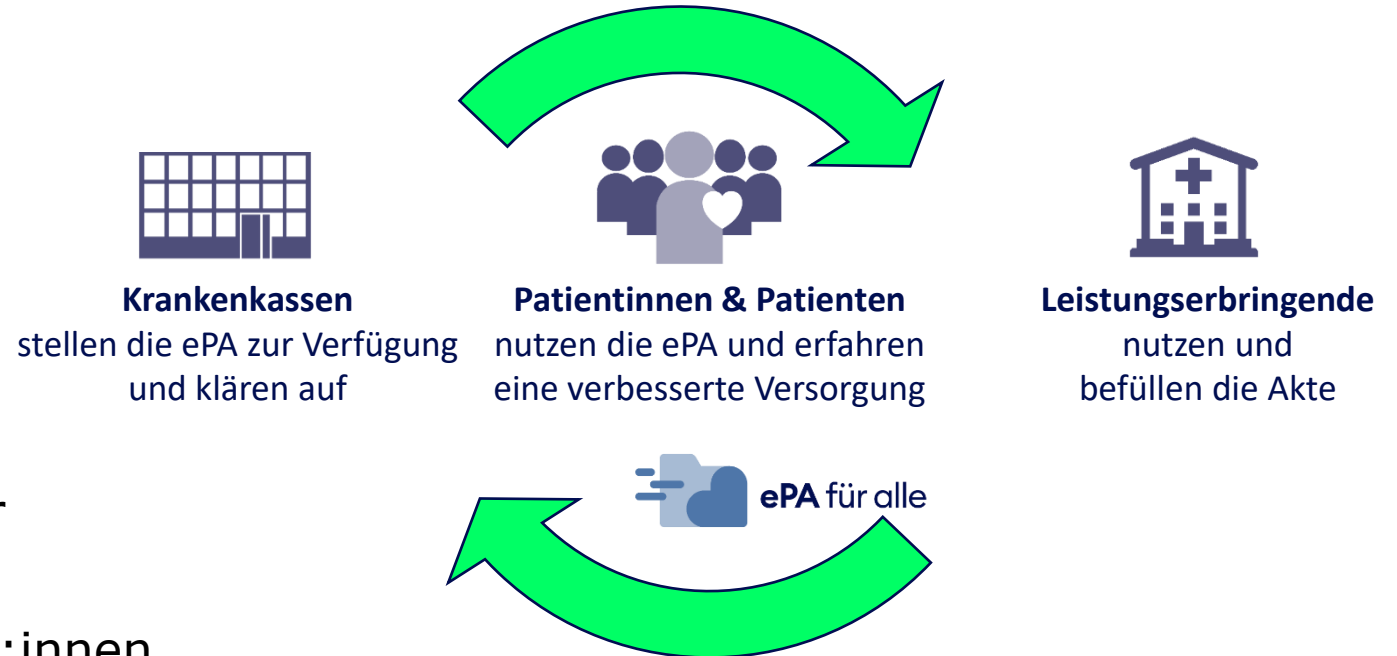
**Krankenkassen**
stellen die ePA zur Verfügung und klären auf

**Patientinnen & Patienten**
nutzen die ePA und erfahren eine verbesserte Versorgung

**Leistungserbringende**
nutzen und befüllen die Akte

ePA für alle

:innen